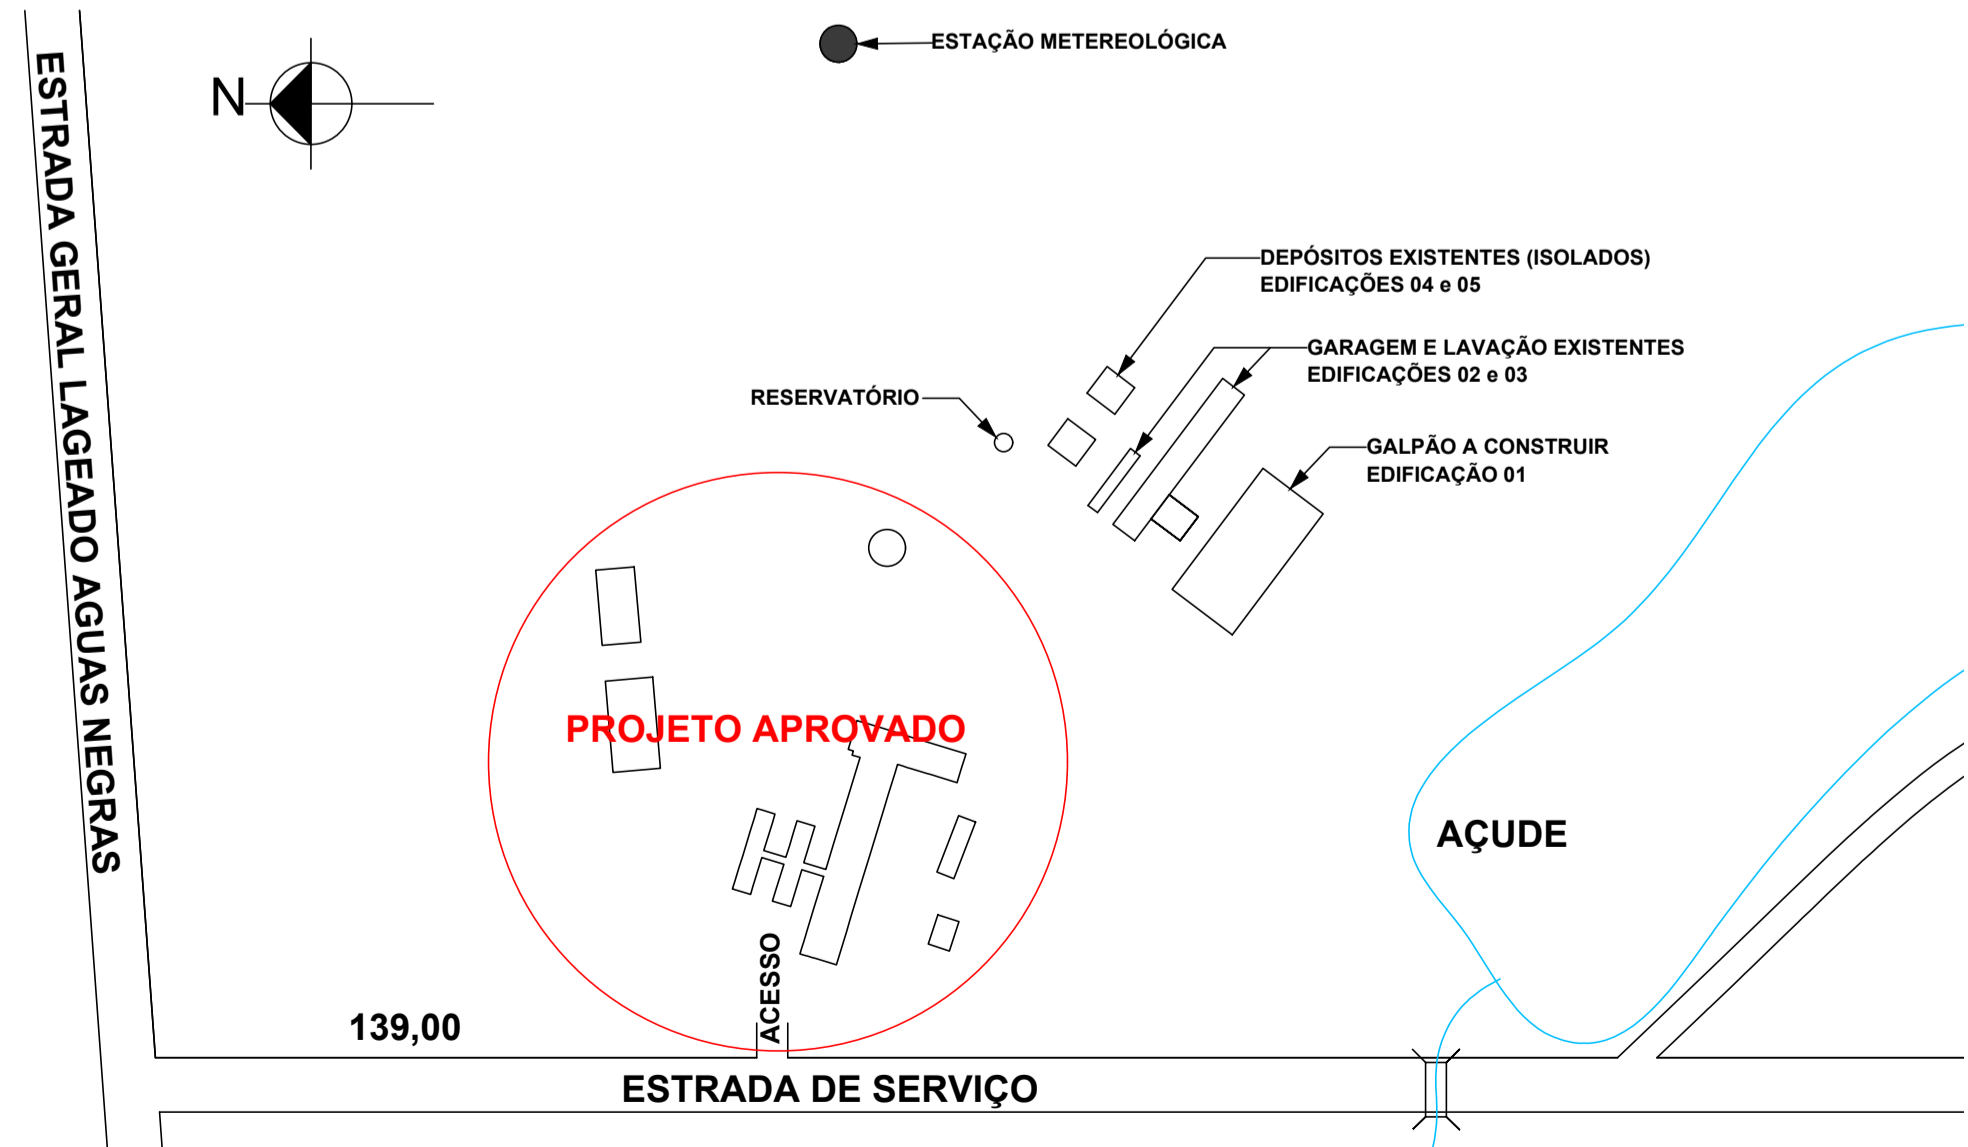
ESTRADA GERAL LAGEADO AGUAS NEGRAS

N

ESTAÇÃO METEREOLÓGICA

DEPÓSITOS EXISTENTES (ISOLADOS)
EDIFICAÇÕES 04 e 05

GARAGEM E LAVAÇÃO EXISTENTES
EDIFICAÇÕES 02 e 03

RESERVATÓRIO

GALPÃO A CONSTRUIR
EDIFICAÇÃO 01

PROJETO APROVADO

AÇUDE

ACESSO

139,00

ESTRADA DE SERVIÇO